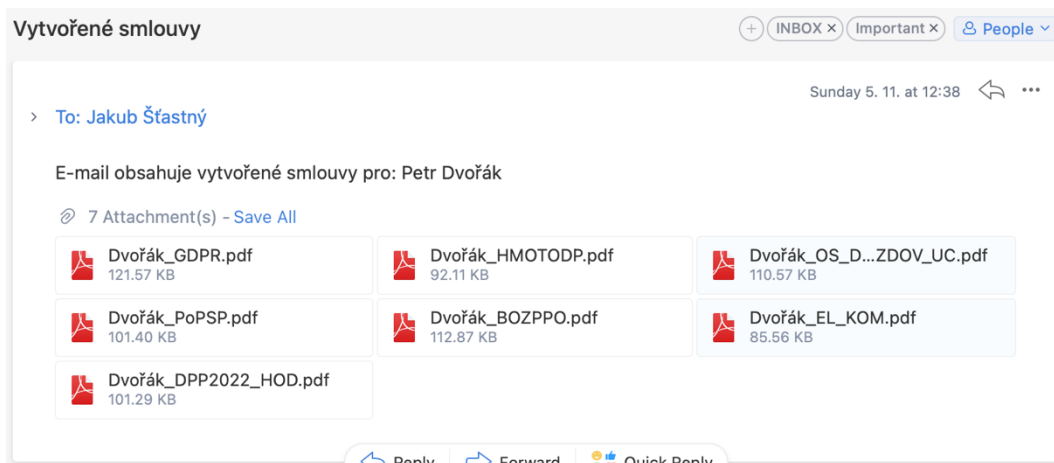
Vytvořené smlouvy

INBOX × Important × People

Sunday 5. 11. at 12:38 ···

To: Jakub Šťastný

E-mail obsahuje vytvořené smlouvy pro: Petr Dvořák

7 Attachment(s) - Save All

Dvořák_GDPR.pdf
121.57 KB

Dvořák_HMOTODP.pdf
92.11 KB

Dvořák_OS_D...ZDOV_UC.pdf
110.57 KB

Dvořák_PoPSP.pdf
101.40 KB

Dvořák_BOZPPO.pdf
112.87 KB

Dvořák_EL_KOM.pdf
85.56 KB

Dvořák_DPP2022_HOD.pdf
101.29 KB

Reply Forward Quick Reply